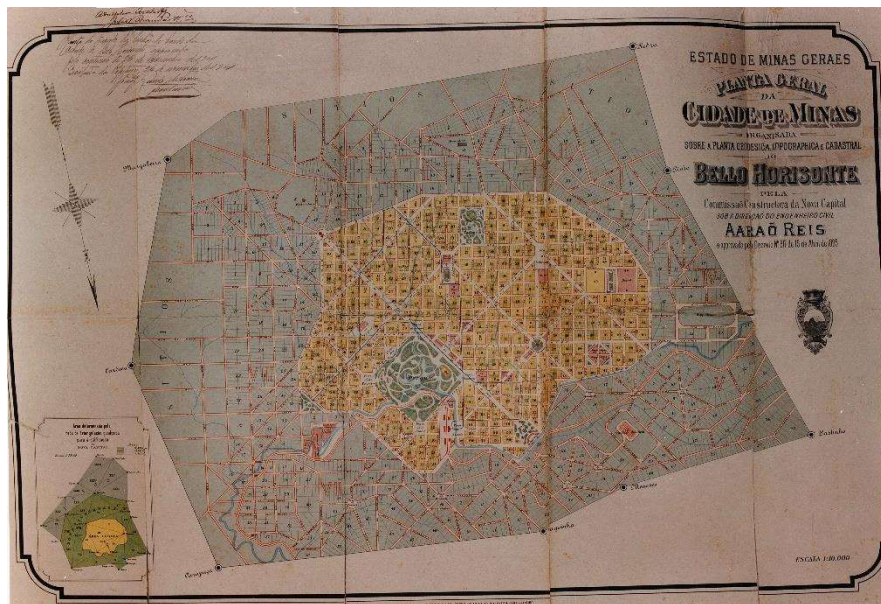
ESTADO DE MINAS GERAES
PLANTA GERAL
DA
CIDADE DE MINAS
ORGANISADA
SOBRE A PLANTA GEODESICA, TOPOGRAPHICA E CADASTRAL
DE
BELLO HORISONTE
PELA
Commissão Constructora da Nova Capital
SOB A DIRECÇÃO DO ENGENHEIRO CIVIL
AARAÕ REIS
e approvada pelo Decreto Nº 817 de 15 de Abril de 1895

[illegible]

SITIOS

ESCALA 1:10.000